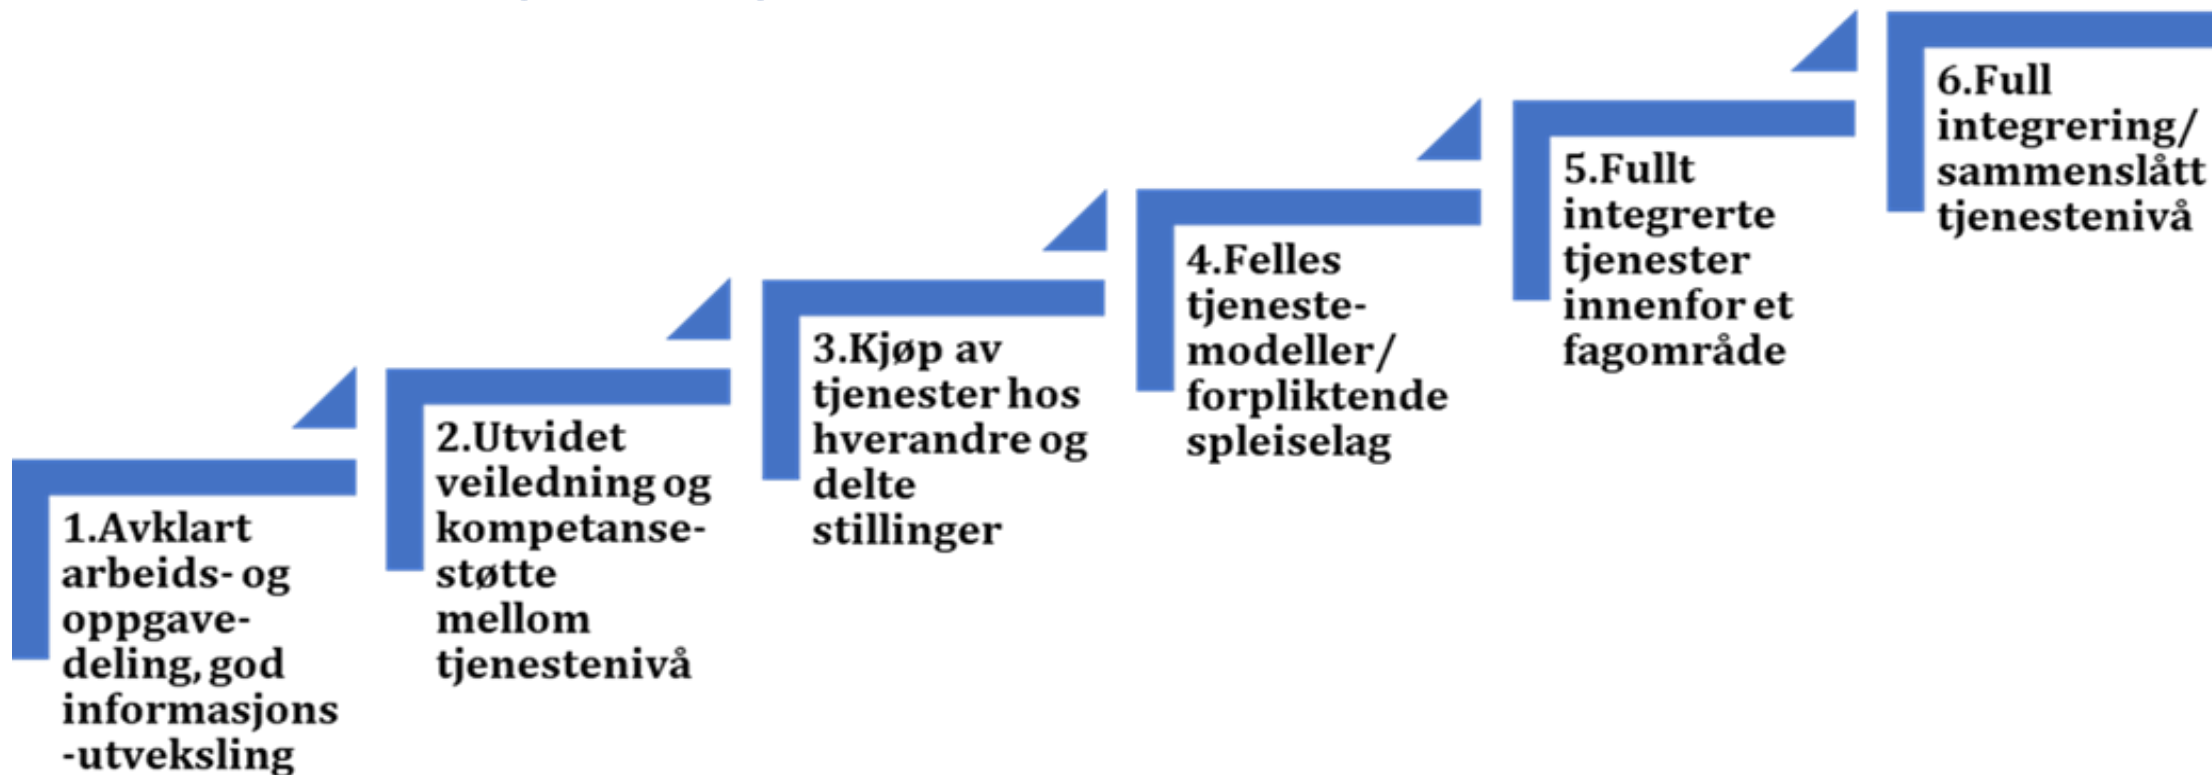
1.Avklart arbeids- og oppgave-deling, god informasjons -utveksling

2.Utvidet veiledning og kompetanse-støtte mellom tjenestenivå

3.Kjøp av tjenester hos hverandre og delte stillinger

4.Felles tjeneste-modeller/ forpliktende spleiselag

5.Fullt integrerte tjenester innenfor et fagområde

6.Full integrering/ sammenslått tjenestenivå